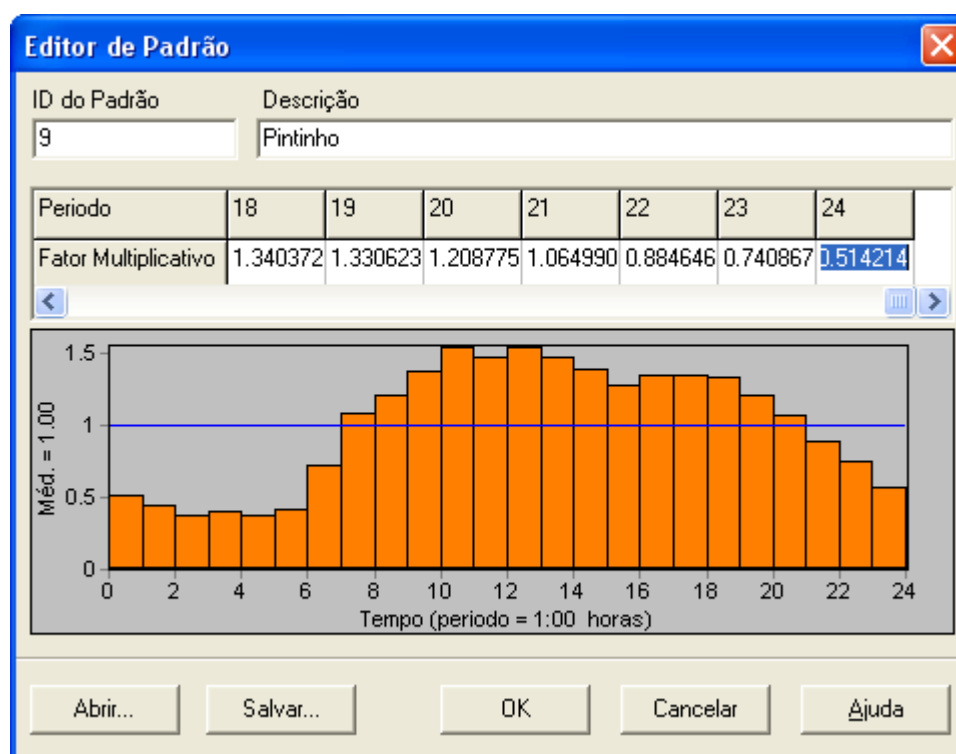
Editor de Padrão

ID do Padrão
9

Descrição
Pintinho

| Periodo | 18 | 19 | 20 | 21 | 22 | 23 | 24 |
|---|---|---|---|---|---|---|---|
| Fator Multiplicativo | 1.340372 | 1.330623 | 1.208775 | 1.064990 | 0.884646 | 0.740867 | 0.514214 |

1.5
1
0.5
0
Méd. = 1.00
0 2 4 6 8 10 12 14 16 18 20 22 24
Tempo (periodo = 1:00 horas)

Abrir... Salvar... OK Cancelar Ajuda